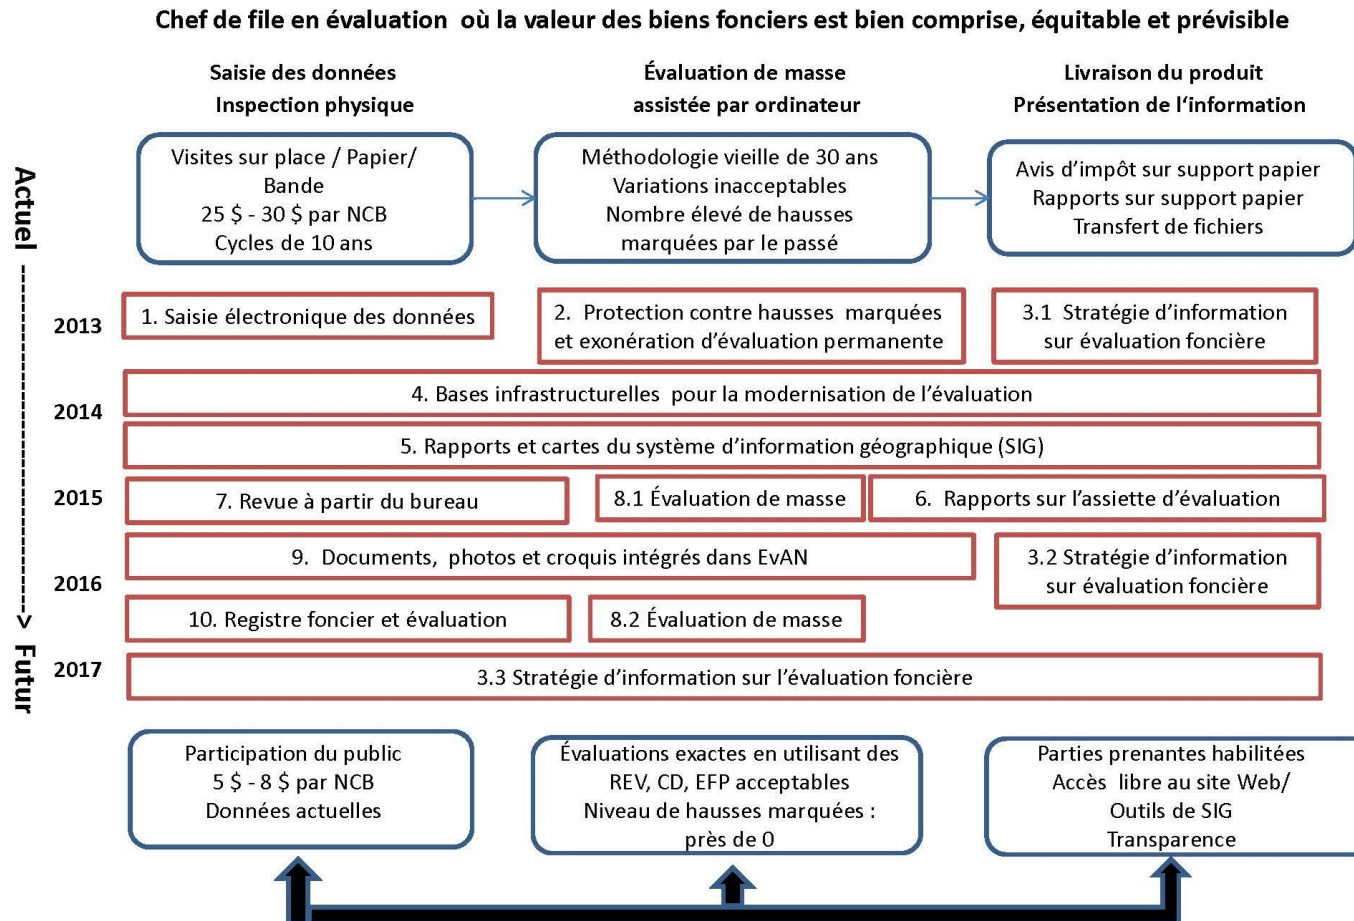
Chef de file en évaluation où la valeur des biens fonciers est bien comprise, équitable et prévisible

Saisie des données
Inspection physique

Évaluation de masse
assistée par ordinateur

Livraison du produit
Présentation de l'information

Actuel ------------------> Futur

Visites sur place / Papier/ Bande
25 $ - 30 $ par NCB
Cycles de 10 ans

Méthodologie vieille de 30 ans
Variations inacceptables
Nombre élevé de hausses marquées par le passé

Avis d'impôt sur support papier
Rapports sur support papier
Transfert de fichiers

2013

1. Saisie électronique des données

2. Protection contre hausses marquées et exonération d'évaluation permanente

3.1 Stratégie d'information sur évaluation foncière

2014

4. Bases infrastructurelles pour la modernisation de l'évaluation

5. Rapports et cartes du système d'information géographique (SIG)

2015

7. Revue à partir du bureau

8.1 Évaluation de masse

6. Rapports sur l'assiette d'évaluation

2016

9. Documents, photos et croquis intégrés dans EvAN

3.2 Stratégie d'information sur évaluation foncière

10. Registre foncier et évaluation

8.2 Évaluation de masse

2017

3.3 Stratégie d'information sur l'évaluation foncière

Participation du public
5 $ - 8 $ par NCB
Données actuelles

Évaluations exactes en utilisant des REV, CD, EFP acceptables
Niveau de hausses marquées : près de 0

Parties prenantes habilitées
Accès libre au site Web/ Outils de SIG
Transparence